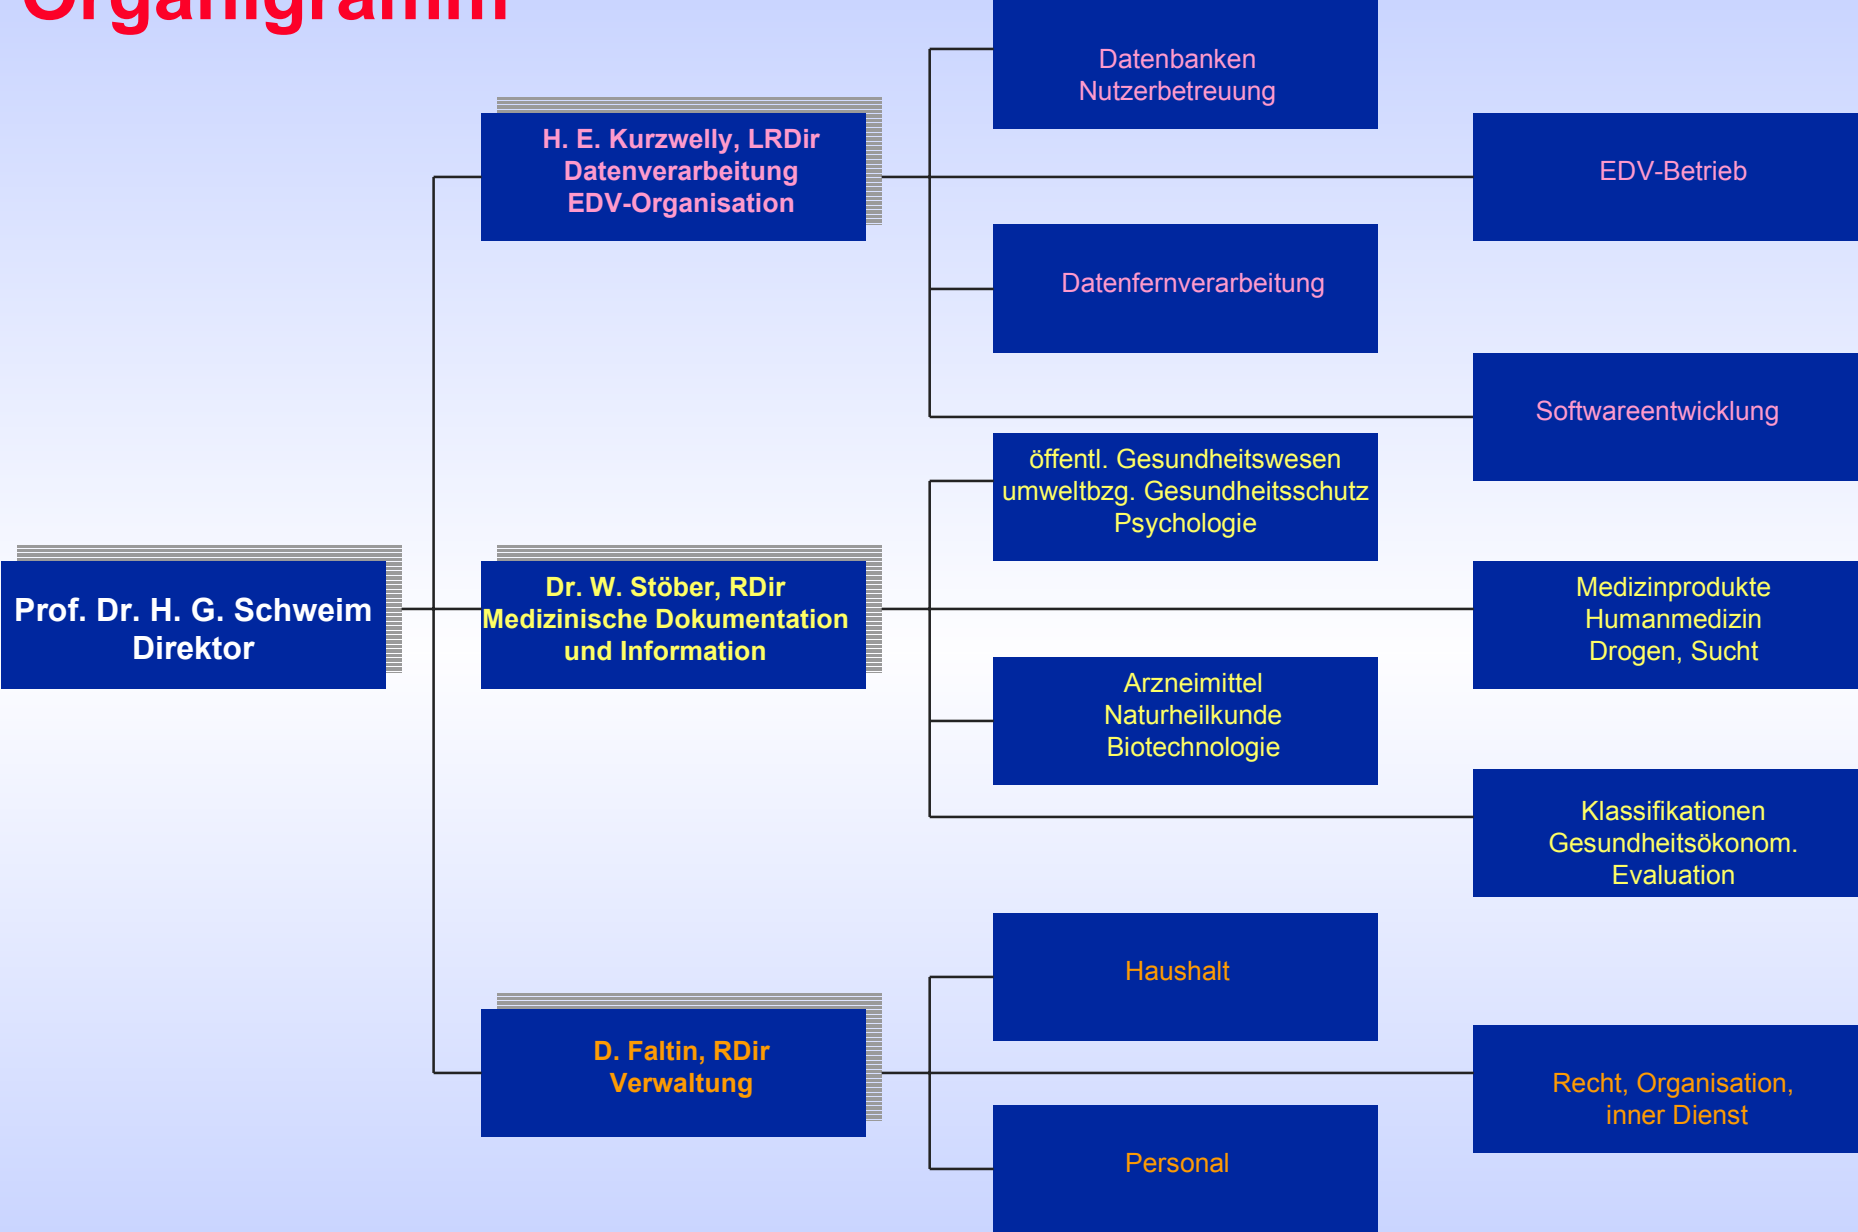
Organigramm

Prof. Dr. H. G. Schweim
Direktor

H. E. Kurzwelly, LRDir
Datenverarbeitung
EDV-Organisation

Datenbanken
Nutzerbetreuung

EDV-Betrieb

Datenfernverarbeitung

Softwareentwicklung

Dr. W. Stöber, RDir
Medizinische Dokumentation
und Information

öffentl. Gesundheitswesen
umweltbzg. Gesundheitsschutz
Psychologie

Medizinprodukte
Humanmedizin
Drogen, Sucht

Arzneimittel
Naturheilkunde
Biotechnologie

Klassifikationen
Gesundheitsökonom.
Evaluation

D. Faltin, RDir
Verwaltung

Haushalt

Recht, Organisation,
inner Dienst

Personal